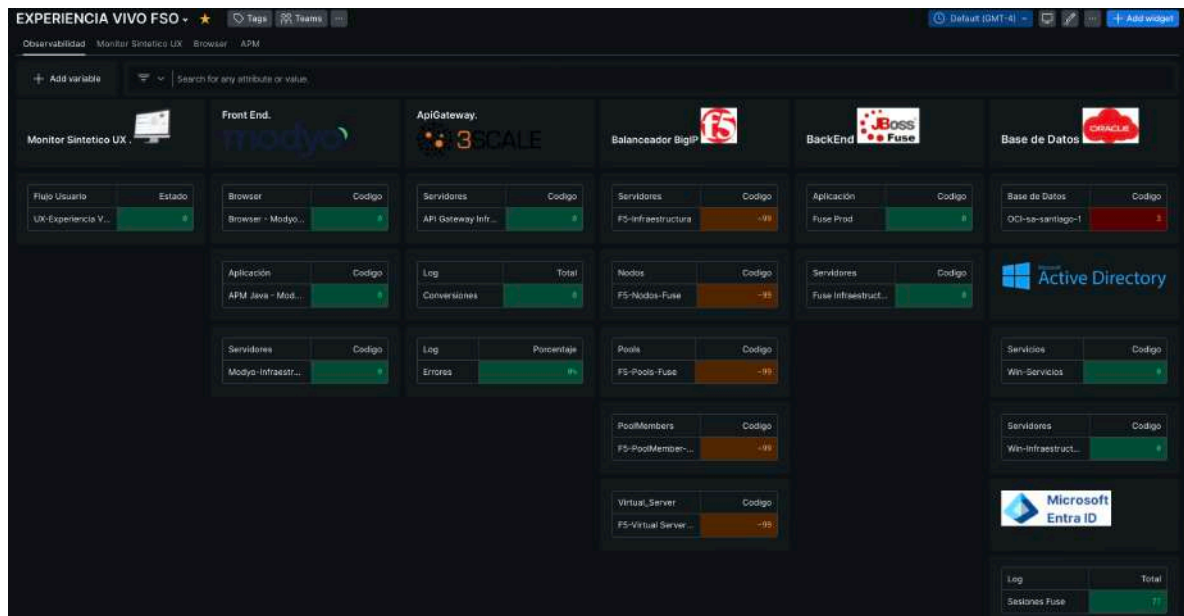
EXPERIENCIA VIVO FSO ★ Tags Teams ···

Observabilidad Monitor Sintetico UX Browser APM

Default (GMT-4) + Add widget

+ Add variable

Search for any attribute or value

Monitor Sintetico UX .

| Flujo Usuario | Estado |
|---|---|
| UX-Experiencia V... | 0 |

Front End.

modyo

| Browser | Codigo |
|---|---|
| Browser - Modyo... | 0 |

| Aplicación | Codigo |
|---|---|
| APM Java - Mod... | 0 |

| Servidores | Codigo |
|---|---|
| Modyo-Infraestr... | 0 |

ApiGateway.

3SCALE

| Servidores | Codigo |
|---|---|
| API Gateway Infr... | 0 |

| Log | Total |
|---|---|
| Conversiones | 0 |

| Log | Porcentaje |
|---|---|
| Errores | 0% |

Balanceador BigIP

f5

| Servidores | Codigo |
|---|---|
| F5-Infraestructura | -99 |

| Nodos | Codigo |
|---|---|
| F5-Nodos-Fuse | -99 |

| Pools | Codigo |
|---|---|
| F5-Pools-Fuse | -99 |

| PoolMembers | Codigo |
|---|---|
| F5-PoolMember-... | -99 |

| Virtual_Server | Codigo |
|---|---|
| F5-Virtual Server... | -99 |

BackEnd

JBoss Fuse

| Aplicación | Codigo |
|---|---|
| Fuse Prod | 0 |

| Servidores | Codigo |
|---|---|
| Fuse Infraestruct... | 0 |

Base de Datos

ORACLE

| Base de Datos | Codigo |
|---|---|
| OCI-sa-santiago-1 | 3 |

Microsoft Active Directory

| Servicios | Codigo |
|---|---|
| Win-Servicios | 0 |

| Servidores | Codigo |
|---|---|
| Win-Infraestruct... | 0 |

Microsoft Entra ID

| Log | Total |
|---|---|
| Sesiones Fuse | 77 |